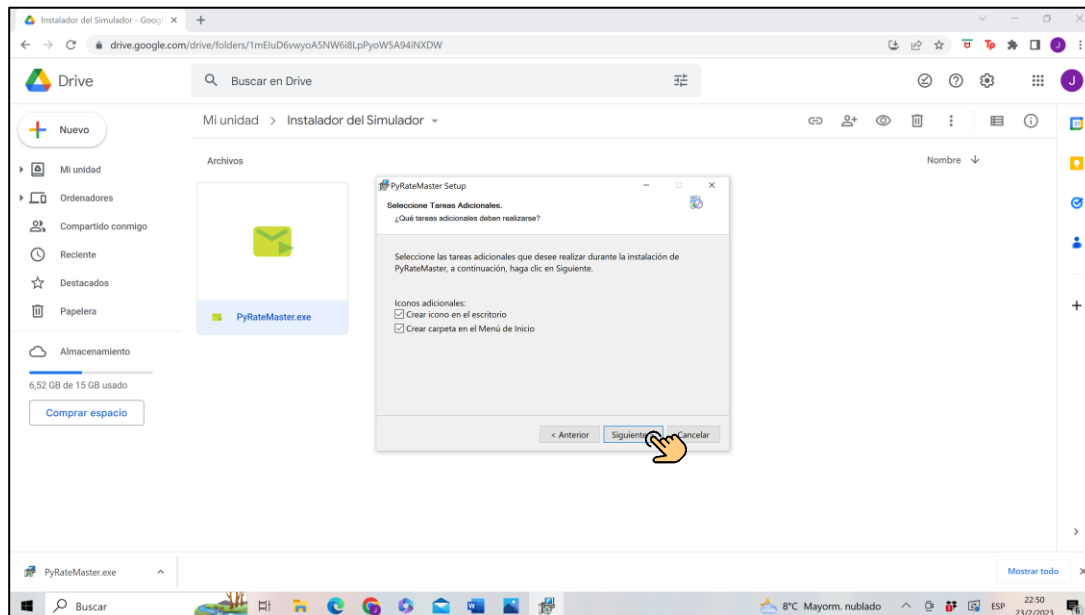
Instalador del Simulador - Googl ×
+
drive.google.com/drive/folders/1mEluD6vwyoA5NW6i8LpPyoW5A94iNXDW

Drive
Buscar en Drive

Nuevo
Mi unidad
Ordenadores
Compartido conmigo
Reciente
Destacados
Papelera
Almacenamiento
6,52 GB de 15 GB usado
Comprar espacio

Mi unidad > Instalador del Simulador
Archivos
Nombre
PyRateMaster.exe

PyRateMaster Setup
Seleccione Tareas Adicionales.
¿Qué tareas adicionales deben realizarse?

Seleccione las tareas adicionales que desee realizar durante la instalación de PyRateMaster, a continuación, haga clic en Siguiente.

Iconos adicionales:
Crear icono en el escritorio
Crear carpeta en el Menú de Inicio

< Anterior
Siguiente
Cancelar

PyRateMaster.exe
Mostrar todo

Buscar
8°C Mayorm. nublado
ESP
22:50
23/2/2023